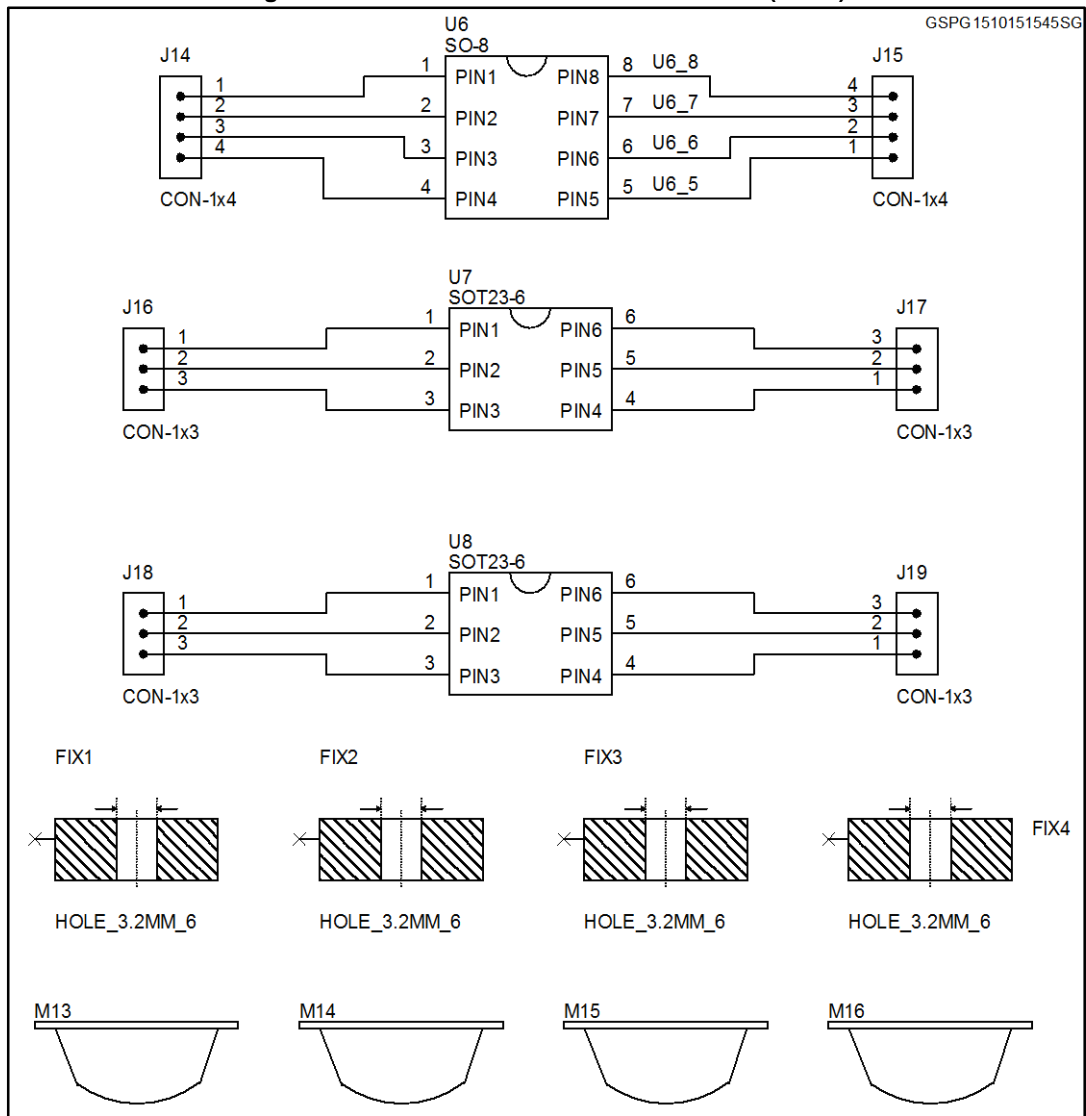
GSPG1510151545SG

U6
SO-8

J14
1
2
3
4
CON-1x4

1 PIN1
2 PIN2
3 PIN3
4 PIN4
PIN8 8 U6_8
PIN7 7 U6_7
PIN6 6 U6_6
PIN5 5 U6_5

J15
4
3
2
1
CON-1x4

U7
SOT23-6

J16
1
2
3
CON-1x3

1 PIN1
2 PIN2
3 PIN3
PIN6 6
PIN5 5
PIN4 4

J17
3
2
1
CON-1x3

U8
SOT23-6

J18
1
2
3
CON-1x3

1 PIN1
2 PIN2
3 PIN3
PIN6 6
PIN5 5
PIN4 4

J19
3
2
1
CON-1x3

FIX1
HOLE_3.2MM_6

FIX2
HOLE_3.2MM_6

FIX3
HOLE_3.2MM_6

FIX4
HOLE_3.2MM_6

M13

M14

M15

M16